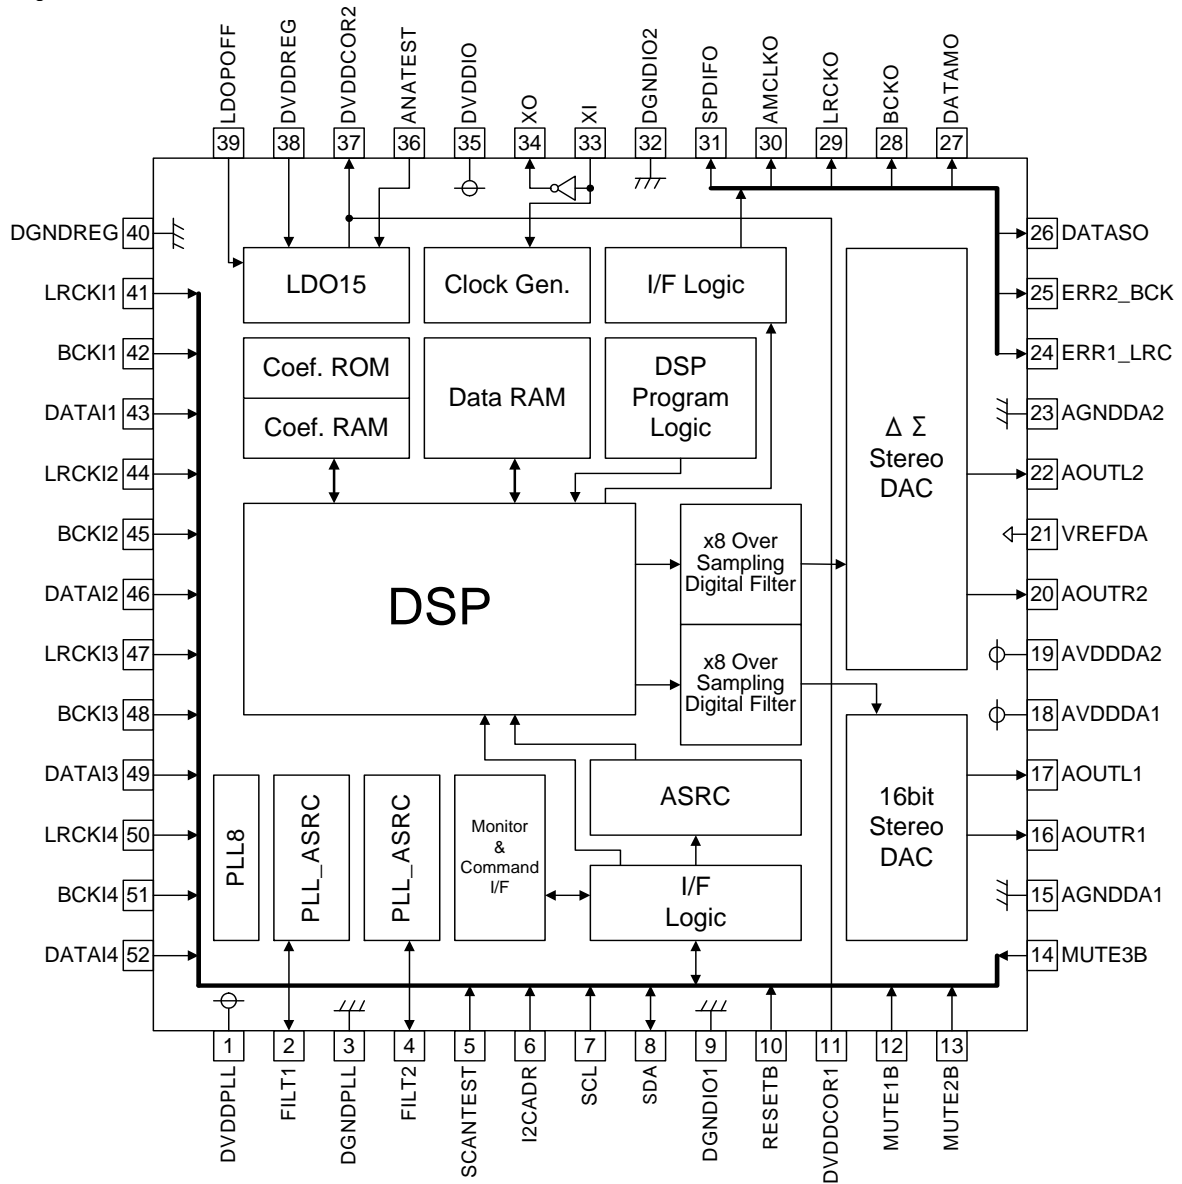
LDOPOFF 39
DVDDREG 38
DVDDCOR2 37
ANATEST 36
DVDDIO 35
XO 34
XI 33
DGNDIO2 32
SPDIFO 31
AMCLKO 30
LRCKO 29
BCKO 28
DATAMO 27

DGNDREG 40
LRCKI1 41
BCKI1 42
DATAI1 43
LRCKI2 44
BCKI2 45
DATAI2 46
LRCKI3 47
BCKI3 48
DATAI3 49
LRCKI4 50
BCKI4 51
DATAI4 52

LDO15
Clock Gen.
I/F Logic
Coef. ROM
Coef. RAM
Data RAM
DSP Program Logic
DSP
x8 Over Sampling Digital Filter
x8 Over Sampling Digital Filter
$\Delta$ $\Sigma$ Stereo DAC
16bit Stereo DAC
ASRC
PLL8
PLL_ASRC
PLL_ASRC
Monitor & Command I/F
I/F Logic

26 DATASO
25 ERR2_BCK
24 ERR1_LRC
23 AGNDDA2
22 AOUTL2
21 VREFDA
20 AOUTR2
19 AVDDDA2
18 AVDDDA1
17 AOUTL1
16 AOUTR1
15 AGNDDA1
14 MUTE3B

1 DVDDPLL
2 FILT1
3 DGNDPLL
4 FILT2
5 SCANTEST
6 I2CADR
7 SCL
8 SDA
9 DGNDIO1
10 RESETB
11 DVDDCOR1
12 MUTE1B
13 MUTE2B